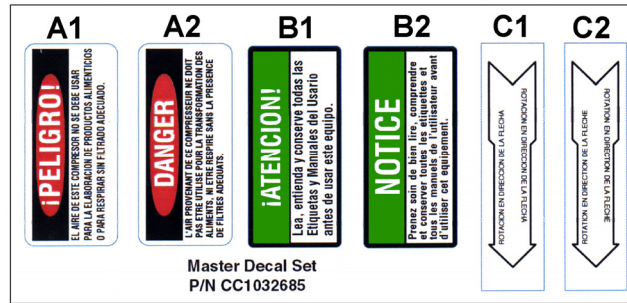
A1

¡PELIGRO!

EL AIRE DE ESTE COMPRESOR NO SE DEBE USAR PARA LA ELABORACION DE PRODUCTOS ALIMENTICIOS O PARA RESPIRAR SIN FILTRADO ADECUADO.

A2

DANGER

L'AIR PROVENANT DE CE COMPRESSEUR NE DOIT PAS ETRE UTILISE POUR LA TRANSFORMATION DES ALIMENTS, NI ETRE RESPIRE SANS LA PRESENCE DE FILTRES ADEQUATS.

B1

¡ATENCION!

Lea, entienda y conserve todas las Etiquetas y Manuales del Usario antes de usar este equipo.

B2

NOTICE

Prenez soin de bien lire, comprendre et conserver toutes les etiquettes et tous les manuels de l'utilisateur avant d'utiliser cet equipement.

C1

ROTACION EN DIRECCION DE LA FLECHA

ROTACION EN DIRECCION DE LA FLECHA

C2

Rotation en direction de la fleche

ROTATION EN DIRECTION DE LA FLECHE

Master Decal Set
P/N CC1032685